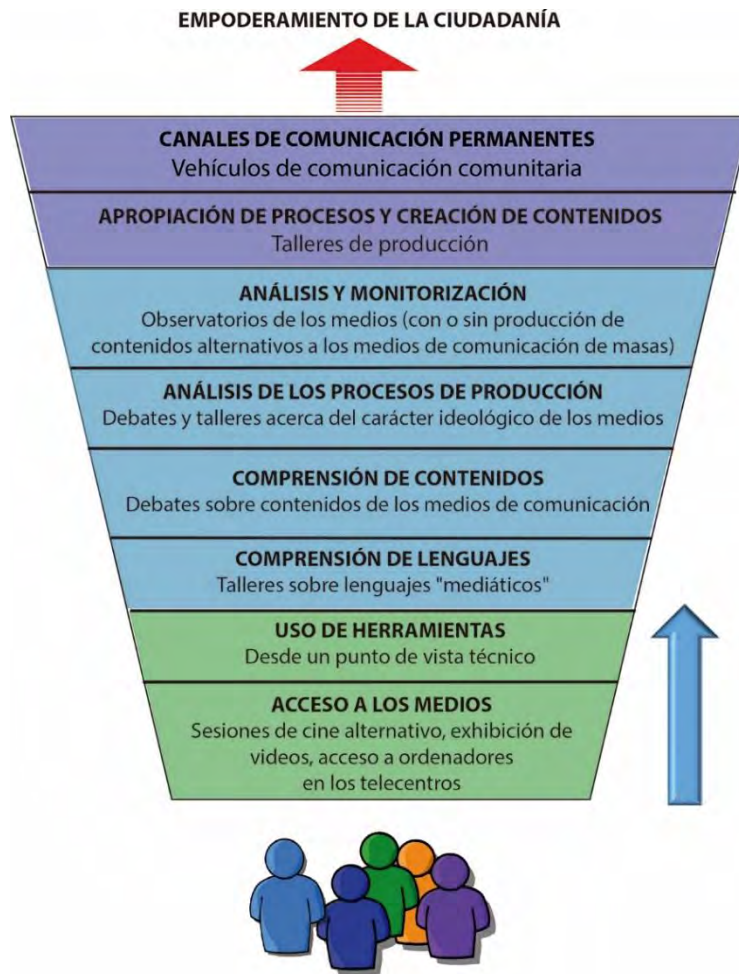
EMPODERAMIENTO DE LA CIUDADANÍA

CANALES DE COMUNICACIÓN PERMANENTES
Vehículos de comunicación comunitaria

APROPIACIÓN DE PROCESOS Y CREACIÓN DE CONTENIDOS
Talleres de producción

ANÁLISIS Y MONITORIZACIÓN
Observatorios de los medios (con o sin producción de contenidos alternativos a los medios de comunicación de masas)

ANÁLISIS DE LOS PROCESOS DE PRODUCCIÓN
Debates y talleres acerca del carácter ideológico de los medios

COMPRENSIÓN DE CONTENIDOS
Debates sobre contenidos de los medios de comunicación

COMPRENSIÓN DE LENGUAJES
Talleres sobre lenguajes "mediáticos"

USO DE HERRAMIENTAS
Desde un punto de vista técnico

ACCESO A LOS MEDIOS
Sesiones de cine alternativo, exhibición de videos, acceso a ordenadores en los telecentros